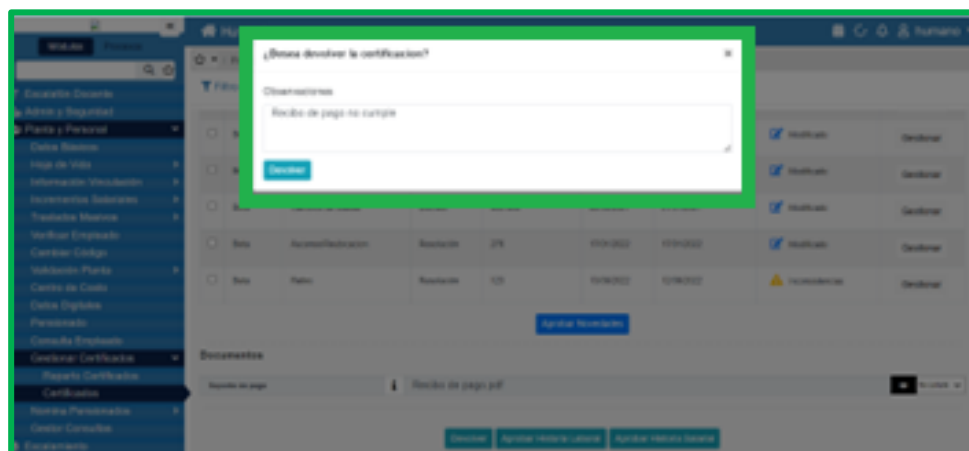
Módulos Favoritos

Escalafón Docente
Admin y Seguridad
Planta y Personal
Datos Básicos
Hoja de Vida
Información Vinculación
Incrementos Salariales
Traslados Masivos
Verificar Empleado
Cambiar Código
Validación Planta
Centro de Costo
Datos Digitales
Pensionado
Consulta Empleado
Gestionar Certificados
Reporte Certificados
Certificados
Nomina Pensionados
Gestor Consultas
Escalamiento

humano

¿Desea devolver la certificacion?

×

Observaciones

Recibo de pago no cumple

Devolver

Modificado
Gestionar
Modificado
Gestionar
Modificado
Gestionar
Beta
Ascenso/Reubicacion
Resolución
278
17/01/2022
17/01/2022
Modificado
Gestionar
Beta
Retiro
Resolución
125
15/06/2022
12/06/2022
Inconsistencias
Gestionar

Aprobar Novedades

Documentos

Recibo de pago
Recibo de pago.pdf

Devolver
Aprobar Historia Laboral
Aprobar Historia Salarial